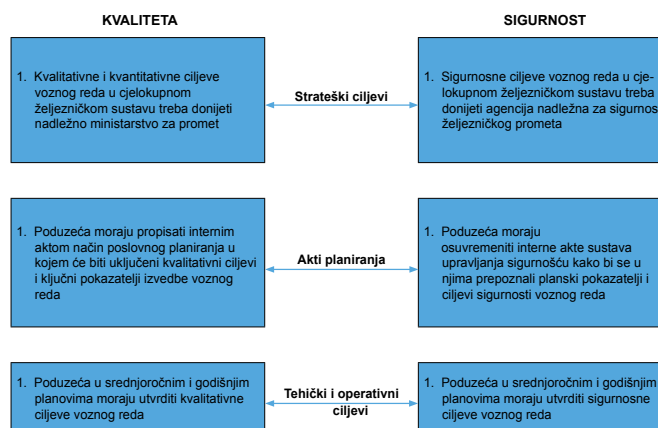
KVALITETA

SIGURNOST

1. Kvalitativne i kvantitativne ciljeve voznog reda u cjelokupnom željezničkom sustavu treba donijeti nadležno ministarstvo za promet

Strateški ciljevi

1. Sigurnosne ciljeve voznog reda u cjelokupnom željezničkom sustavu treba donijeti agencija nadležna za sigurnos željezničkog prometa

1. Poduzeća moraju propisati internim aktom način poslovnog planiranja u kojem će biti uključeni kvalitativni ciljevi i ključni pokazatelji izvedbe voznog reda

Akti planiranja

1. Poduzeća moraju osuvremeniti interne akte sustava upravljanja sigurnošću kako bi se u njima prepoznali planski pokazatelji i ciljevi sigurnosti voznog reda

1. Poduzeća u srednjoročnim i godišnjim planovima moraju utvrditi kvalitativne ciljeve voznog reda

Tehički i operativni ciljevi

1. Poduzeća u srednjoročnim i godišnjim planovima moraju utvrditi sigurnosne ciljeve voznog reda